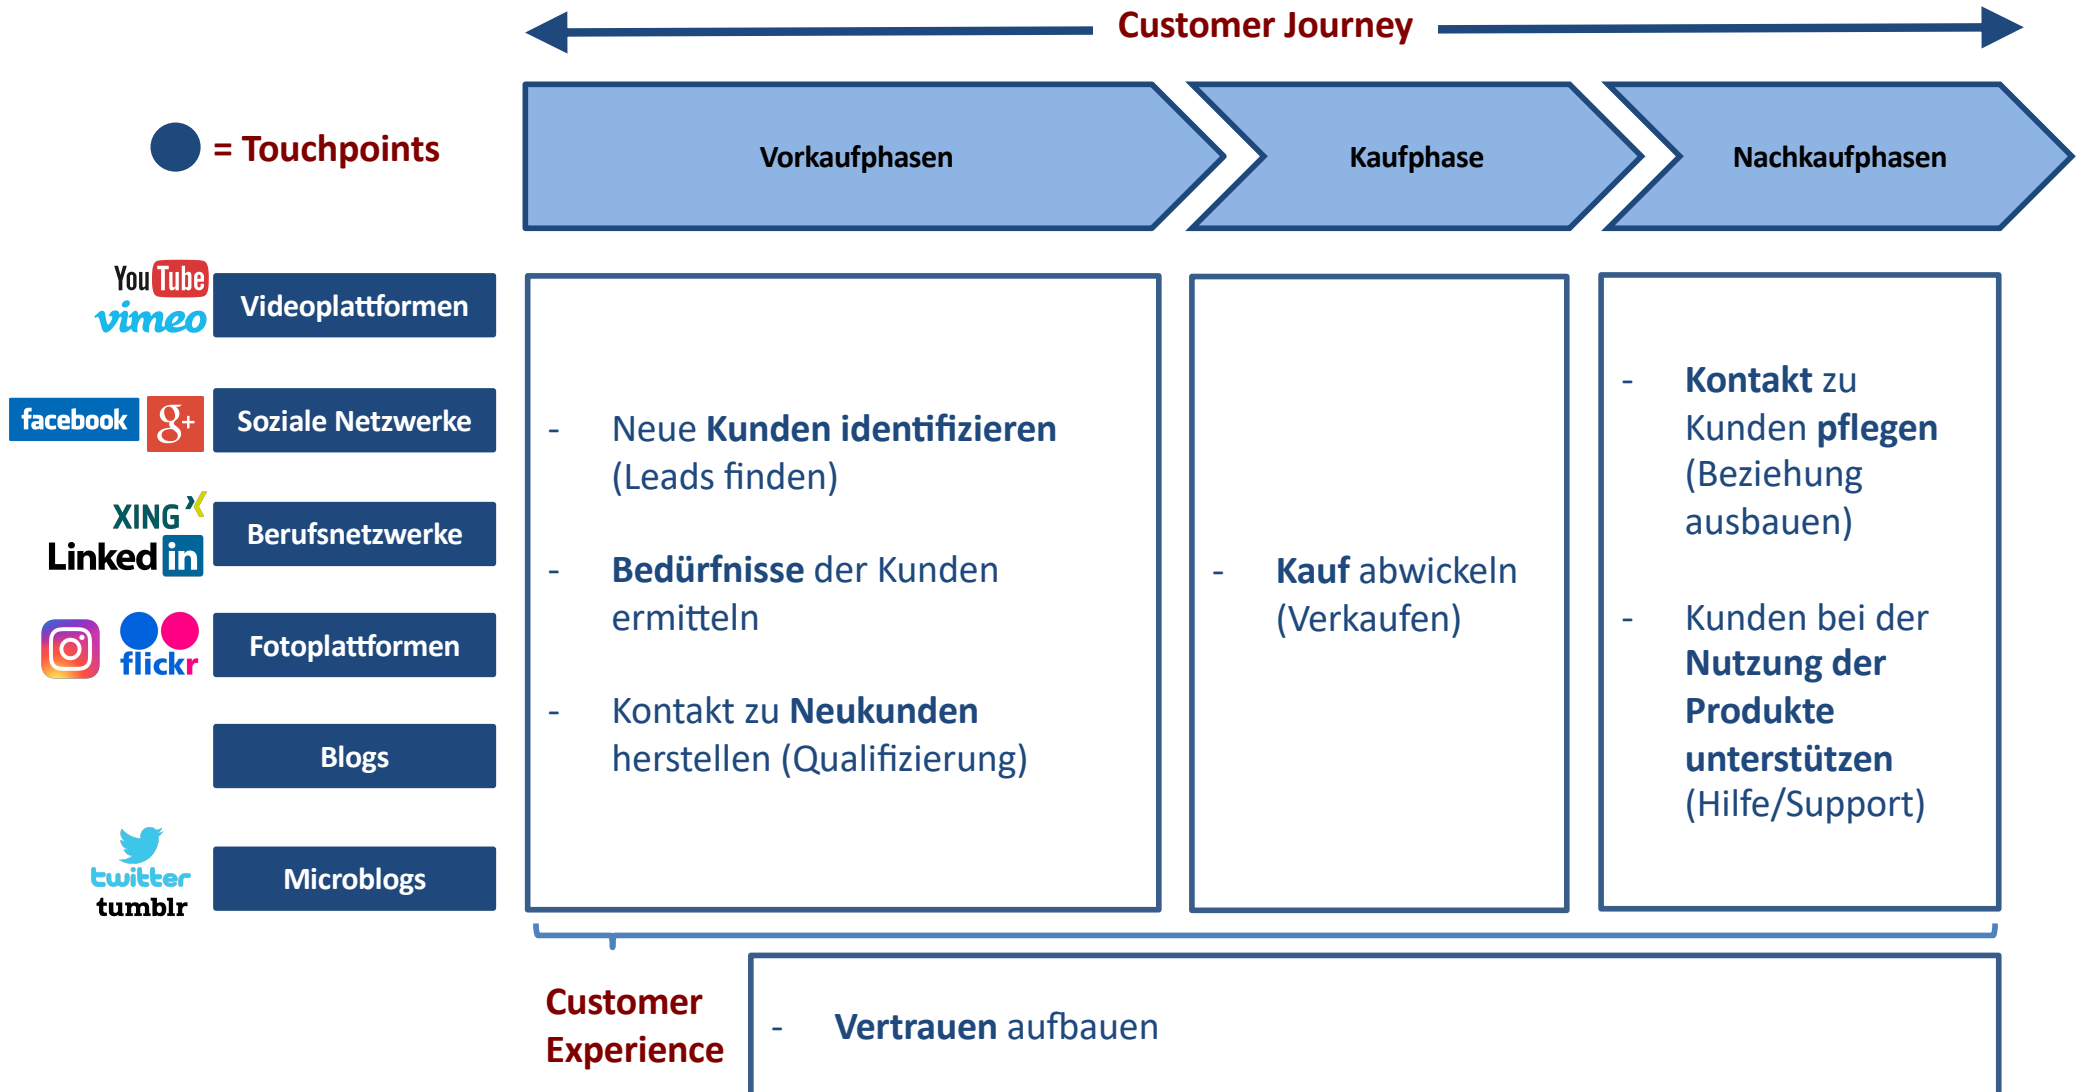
Customer Journey

= Touchpoints

Vorkaufphasen

Kaufphase

Nachkaufphasen

YouTube
vimeo
Videoplattformen

facebook
g+
Soziale Netzwerke

XING
LinkedIn
Berufsnetzwerke

flickr
Fotoplattformen

Blogs

twitter
tumblr
Microblogs

- Neue Kunden identifizieren (Leads finden)

- Bedürfnisse der Kunden ermitteln

- Kontakt zu Neukunden herstellen (Qualifizierung)

- Kauf abwickeln (Verkaufen)

- Kontakt zu Kunden pflegen (Beziehung ausbauen)

- Kunden bei der Nutzung der Produkte unterstützen (Hilfe/Support)

Customer Experience

- Vertrauen aufbauen